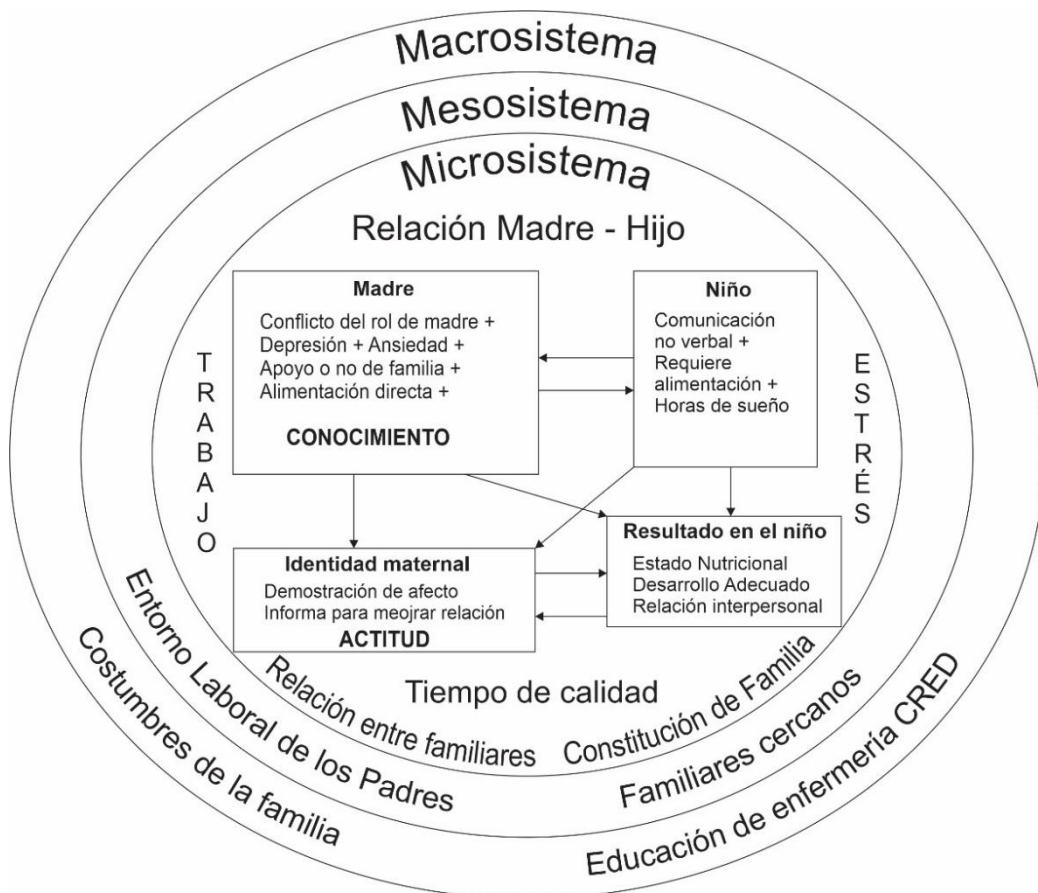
Macrosistema

Mesosistema

Microsistema

Relación Madre - Hijo

Madre

Conflicto del rol de madre +
Depresión + Ansiedad +
Apoyo o no de familia +
Alimentación directa +

CONOCIMIENTO

Niño

Comunicación no verbal +
Requiere alimentación +
Horas de sueño

TRABAJO

ESTRÉS

Identidad maternal

Demostración de afecto
Informa para meojrar relación

ACTITUD

Resultado en el niño

Estado Nutricional
Desarrollo Adecuado
Relación interpersonal

Tiempo de calidad

Relación entre familiares

Constitución de Familia

Entorno Laboral de los Padres

Familiares cercanos

Costumbres de la familia

Educación de enfermería CRED